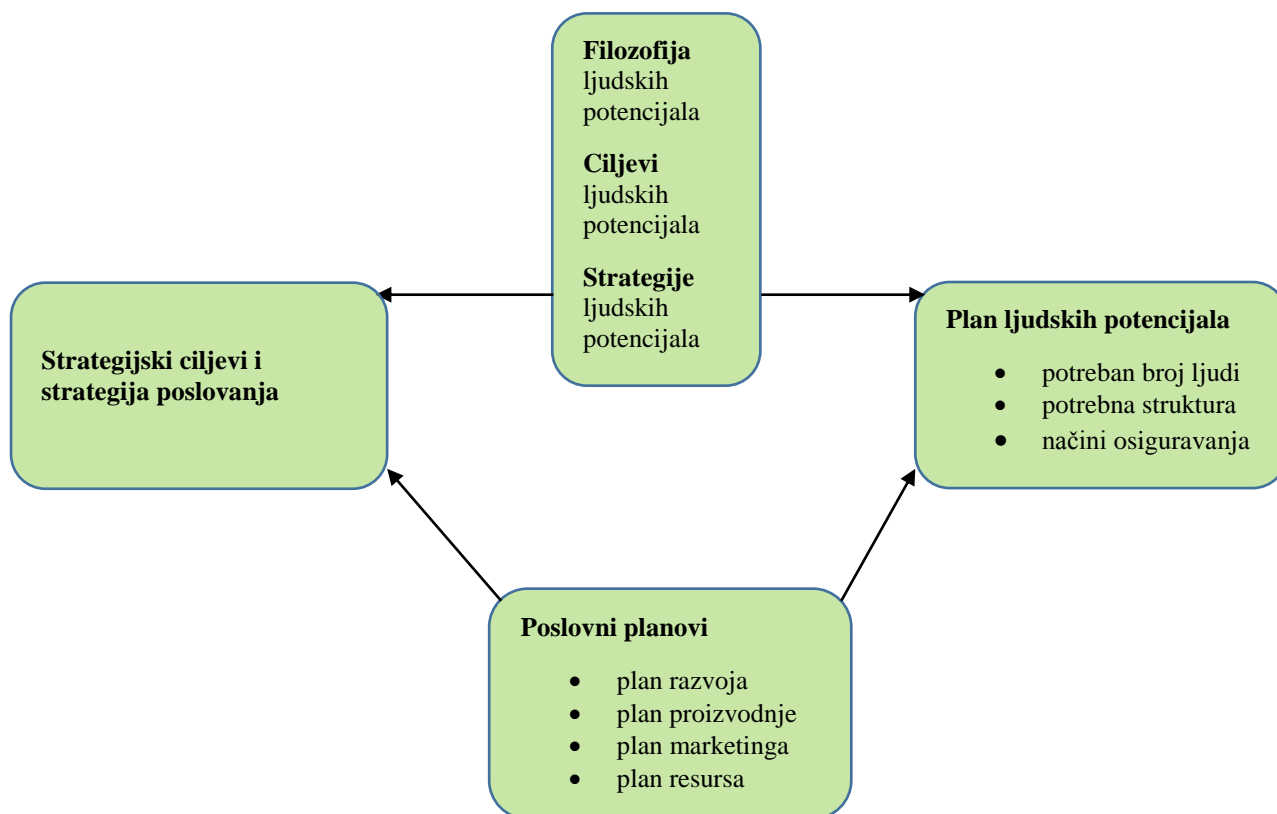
**Filozofija** ljudskih potencijala

**Ciljevi** ljudskih potencijala

**Strategije** ljudskih potencijala

**Strategijski ciljevi i strategija poslovanja**

**Plan ljudskih potencijala**

- potreban broj ljudi
- potrebna struktura
- načini osiguravanja

**Poslovni planovi**

- plan razvoja
- plan proizvodnje
- plan marketinga
- plan resursa